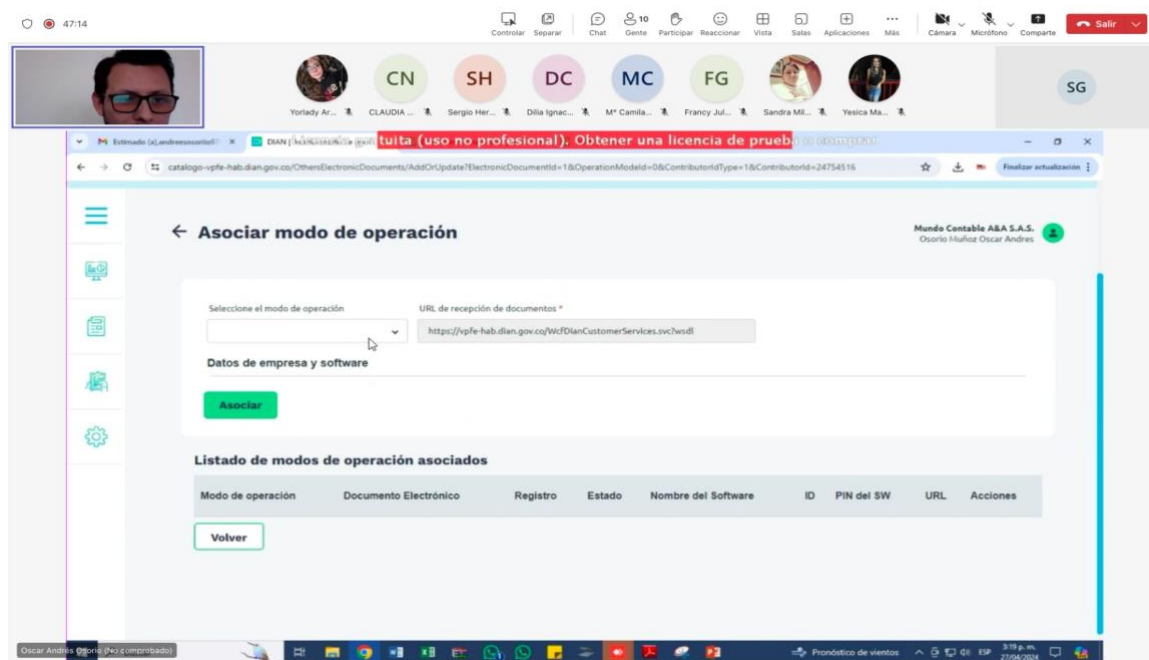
47:14

Controlar Separar Chat 10 Gente Participar Reaccionar Vista Salas Aplicaciones Más Cámara Micrófono Comparte Salir

CN SH DC MC FG SG

Yorlady Ar... CLAUDIA ... Sergio Her... Dilia Ignac... Mª Camila... Francy Jul... Sandra Mil... Yesica Ma...

Estimado (a),andresosorio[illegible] DIAN | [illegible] tuita (uso no profesional). Obtener una licencia de prueba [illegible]

catalogo-vpfe-hab.dian.gov.co/OthersElectronicDocuments/AddOrUpdate?ElectronicDocumentId=1&OperationModeId=0&ContributorIdType=1&ContributorId=24754516

Finalizar actualización

← Asociar modo de operación

Mundo Contable A&A S.A.S.
Osorio Muñoz Oscar Andres

Seleccione el modo de operación

URL de recepción de documentos *

https://vpfe-hab.dian.gov.co/WcfDianCustomerServices.svc?wsdl

Datos de empresa y software

Asociar

Listado de modos de operación asociados

| Modo de operación | Documento Electrónico | Registro | Estado | Nombre del Software | ID | PIN del SW | URL | Acciones |
|---|---|---|---|---|---|---|---|---|

Volver

Oscar Andres Osorio (No comprobado)

Pronóstico de vientos ESP 3:19 p. m. 27/04/2024